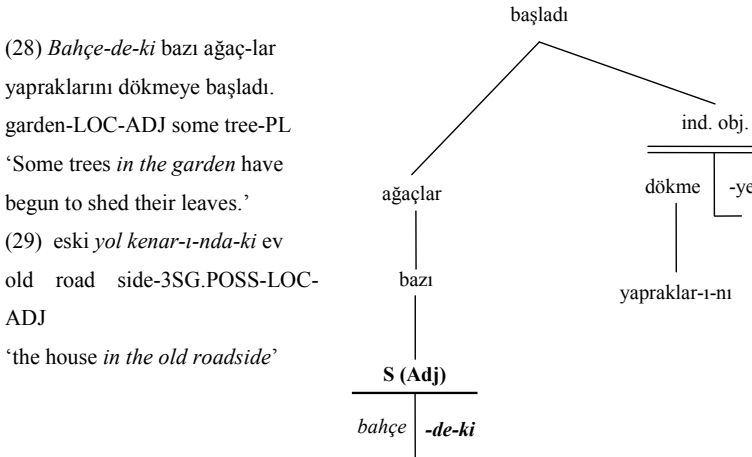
(28) *Bahçe-de-ki* bazı ağaç-lar yapraklarını dökmeye başladı.
garden-LOC-ADJ some tree-PL
'Some trees *in the garden* have begun to shed their leaves.'
(29) eski *yol kenar-ı-nda-ki* ev
old road side-3SG.POSS-LOC-ADJ
'the house *in the old roadside*'

başladı
ağaçlar
ind. obj.
dökme
-ye
bazı
yapraklar-ı-nı
S (Adj)
*bahçe*
***-de-ki***